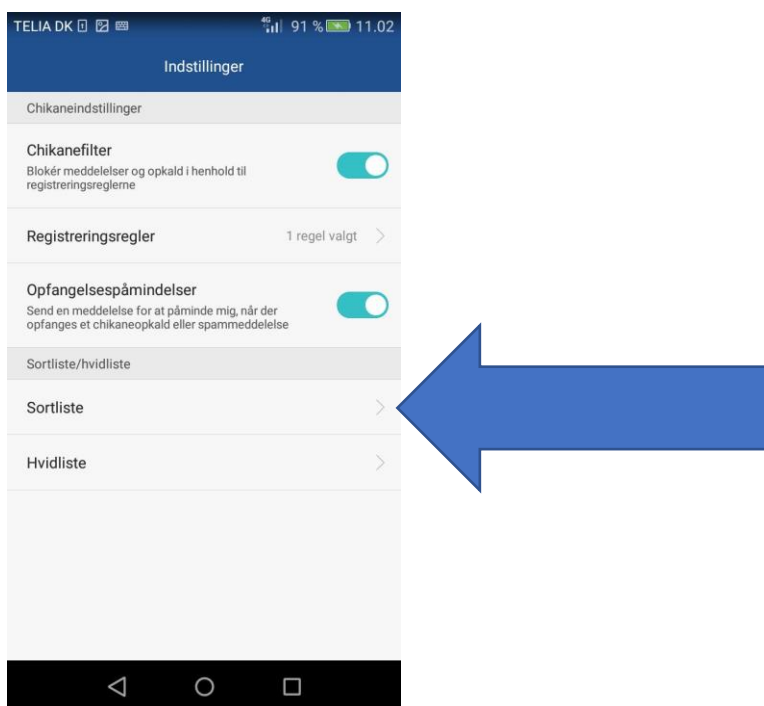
TELIA DK 4G 91 % 11.02

Indstillinger

Chikaneindstillinger

Chikanefilter
Blokér meddelelser og opkald i henhold til registreringsreglerne

Registreringsregler
1 regel valgt

Opfangelsespåmindelser
Send en meddelelse for at påminde mig, når der opfanges et chikaneopkald eller spammeddelelse

Sortliste/hvidliste

Sortliste

Hvidliste